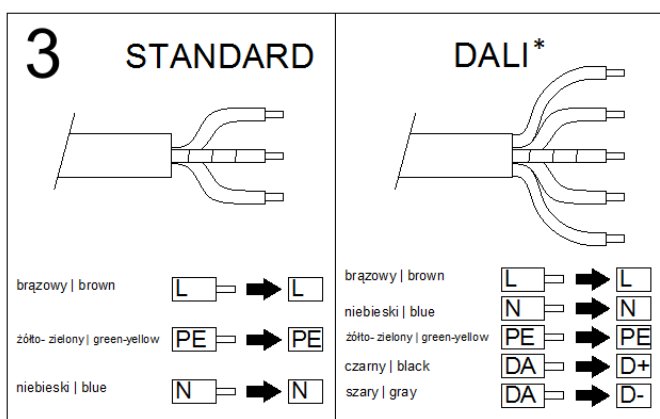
3 STANDARD

brązowy | brown L L

żółto- zielony | green-yellow PE PE

niebieski | blue N N

DALI*

brązowy | brown L L

niebieski | blue N N

żółto- zielony | green-yellow PE PE

czarny | black DA D+

szary | gray DA D-